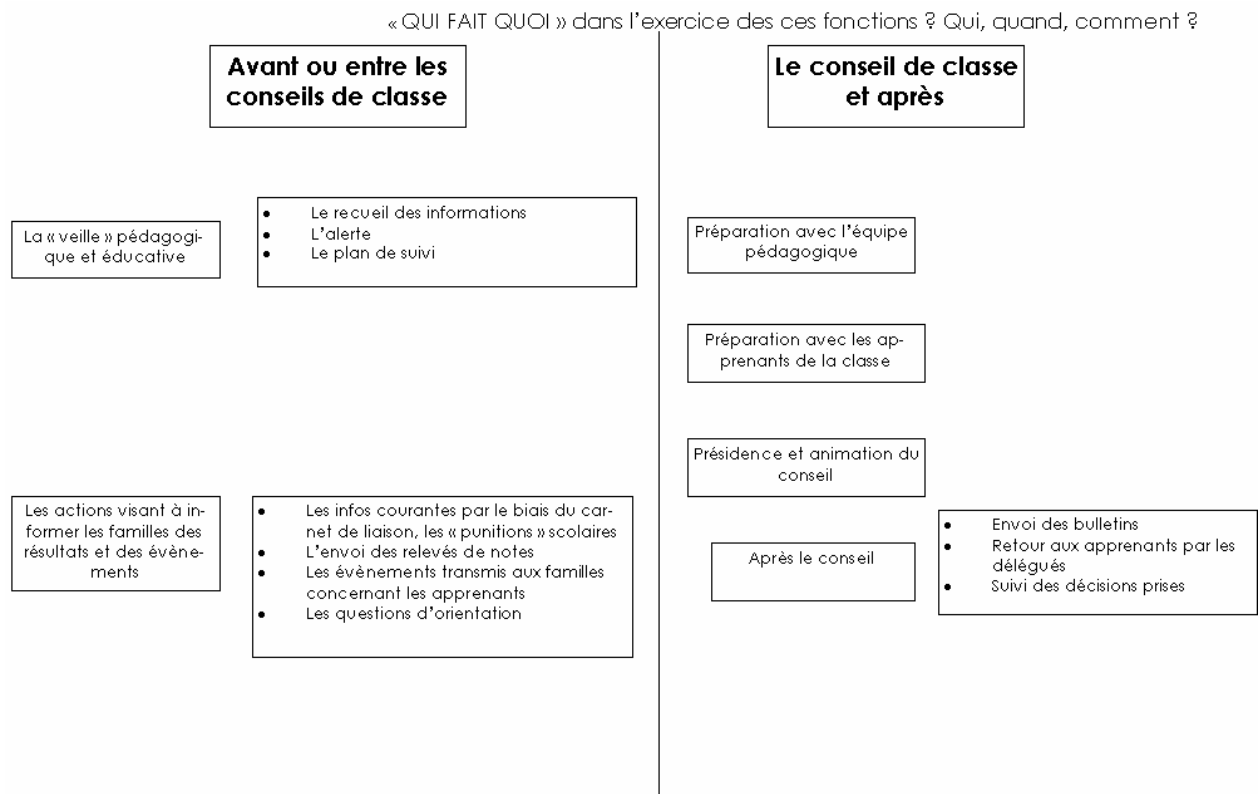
« QUI FAIT QUOI » dans l'exercice des ces fonctions ? Qui, quand, comment ?

Avant ou entre les conseils de classe

Le conseil de classe et après

La « veille » pédagogique et éducative

- Le recueil des informations
- L'alerte
- Le plan de suivi

Les actions visant à informer les familles des résultats et des évènements

- Les infos courantes par le biais du carnet de liaison, les « punitions » scolaires
- L'envoi des relevés de notes
- Les évènements transmis aux familles concernant les apprenants
- Les questions d'orientation

Préparation avec l'équipe pédagogique

Préparation avec les apprenants de la classe

Présidence et animation du conseil

Après le conseil

- Envoi des bulletins
- Retour aux apprenants par les délégués
- Suivi des décisions prises